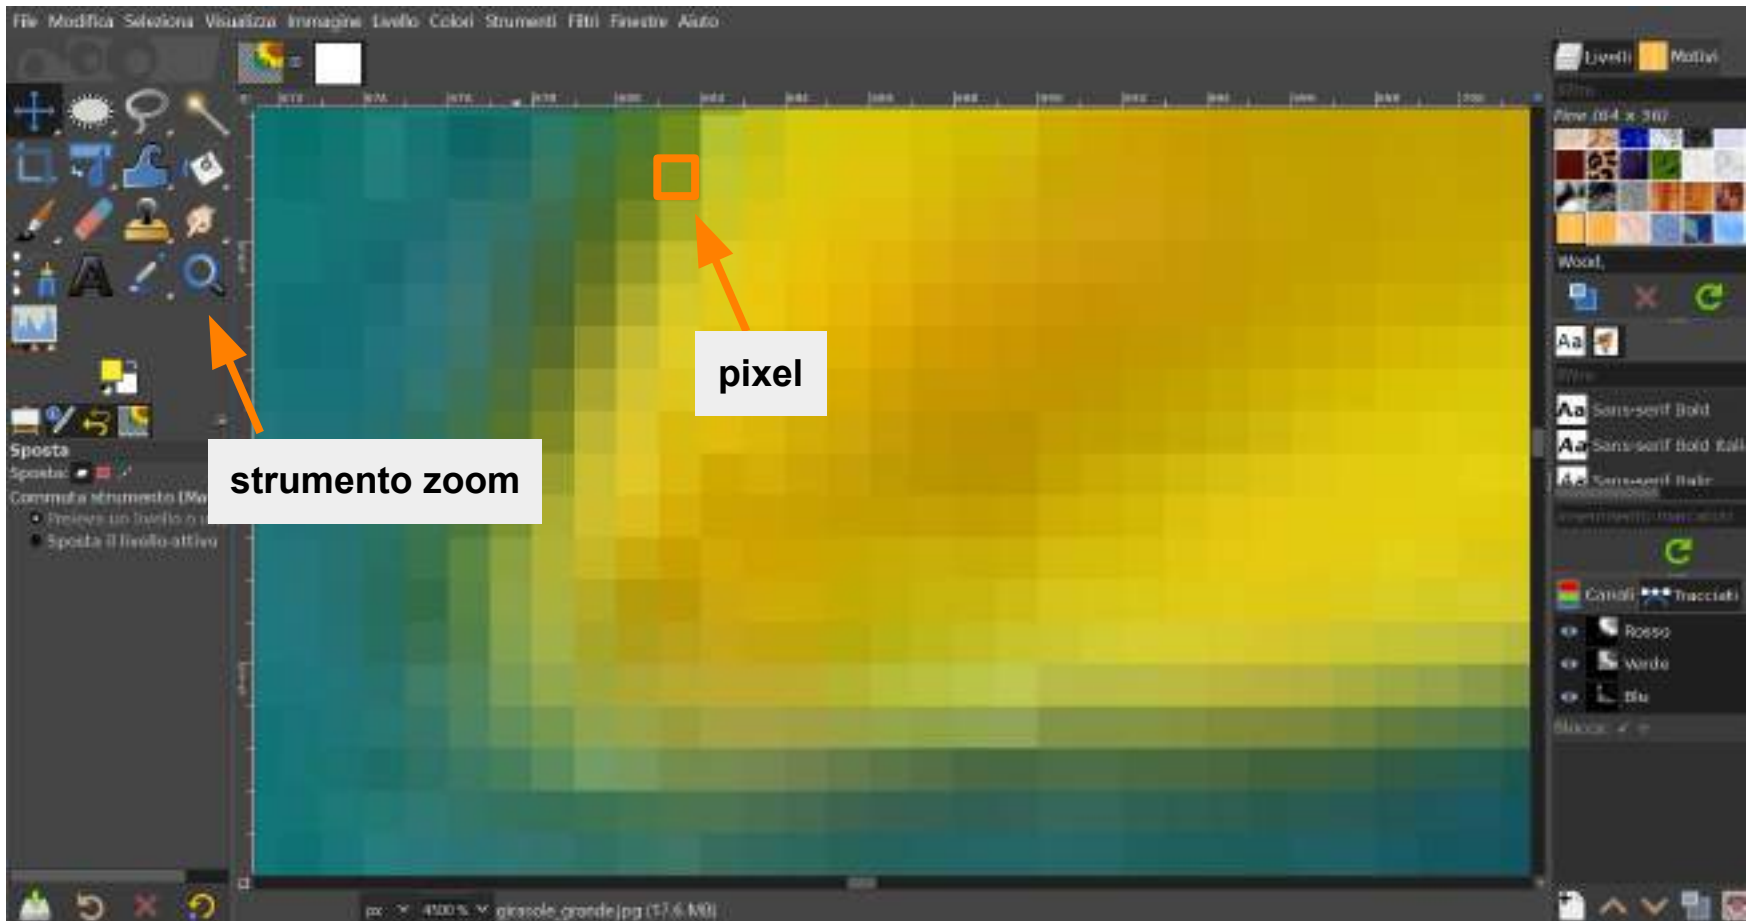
File Modifica Seleziona Visualizza Immagine Livello Colori Strumenti Filtri Finestre Aiuto

Livelli Motivi

Pine (64 x 36)

Wood,

Sans-serif Bold
Sans-serif Bold Itali
Sans-serif Italic

Canali Tracciati
Rosso
Verde
Blu

Sposta
Sposta:
Commuta strumento (Ma
Preleva un livello o u
Sposta il livello attivo

pixel

strumento zoom

px 4500 % girasole_grande.jpg (17.6 MB)